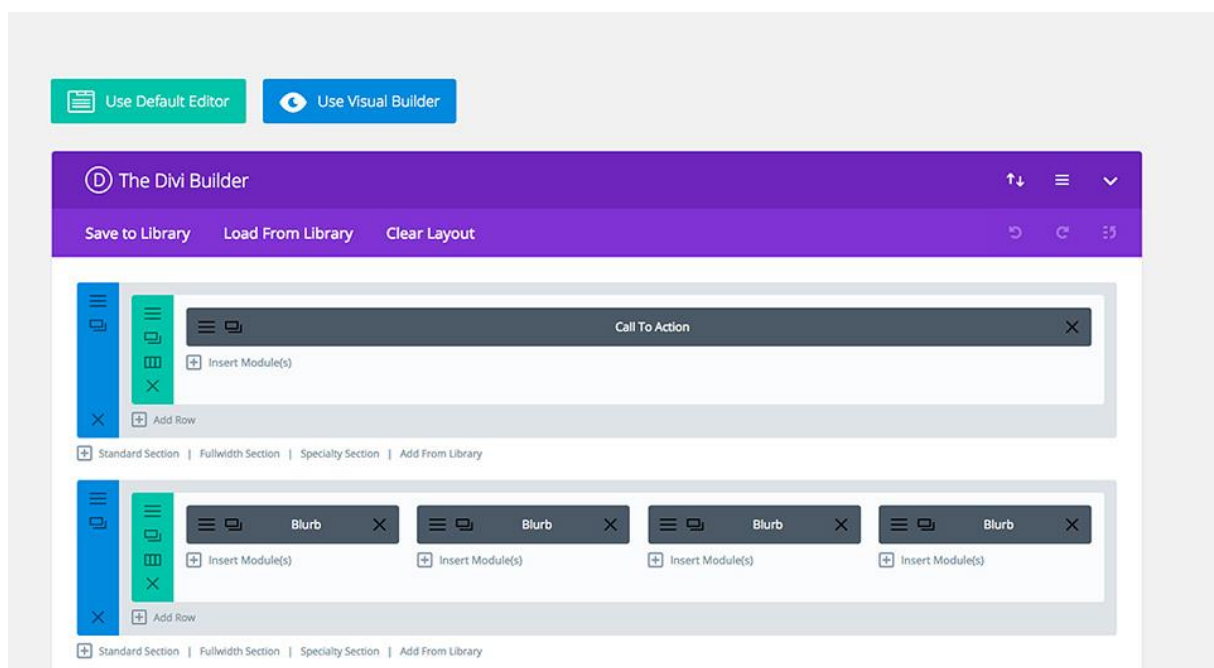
Use Default Editor

Use Visual Builder

The Divi Builder

Save to Library Load From Library Clear Layout

Call To Action

Insert Module(s)

Add Row

Standard Section | Fullwidth Section | Specialty Section | Add From Library

Blurb

Insert Module(s)

Blurb

Insert Module(s)

Blurb

Insert Module(s)

Blurb

Insert Module(s)

Add Row

Standard Section | Fullwidth Section | Specialty Section | Add From Library